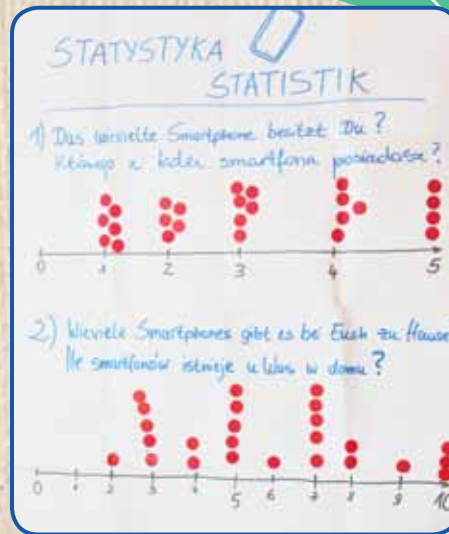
STATYSTYKA
STATISTIK

1) Das wievielte Smartphone besitzt Du?
Którego z kolei smartfona posiadasz?

0 1 2 3 4 5

2) Wieviele Smartphones gibt es bei Euch zu Hause?
Ile smartfonów istnieje u Was w domu?

0 1 2 3 4 5 6 7 8 9 10